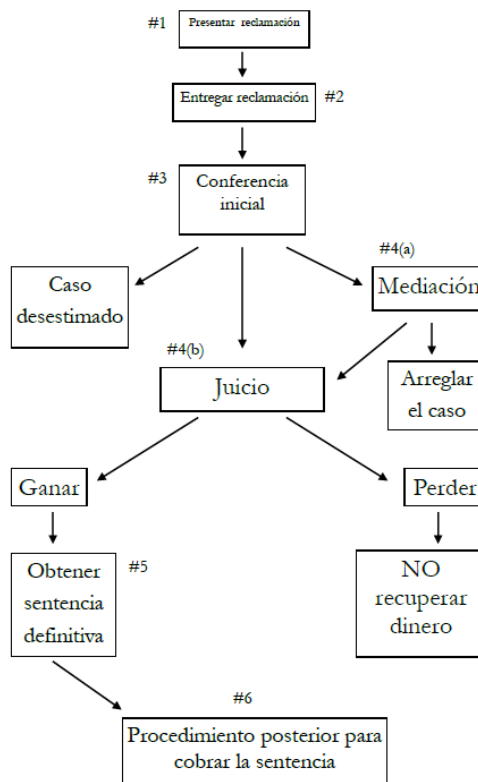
#1 Presentar reclamación

Entregar reclamación #2

#3 Conferencia inicial

#4(a)

Caso desestimado

Mediación

#4(b)

Juicio

Arreglar el caso

Ganar

Perder

Obtener sentencia definitiva

#5

NO recuperar dinero

#6

Procedimiento posterior para cobrar la sentencia